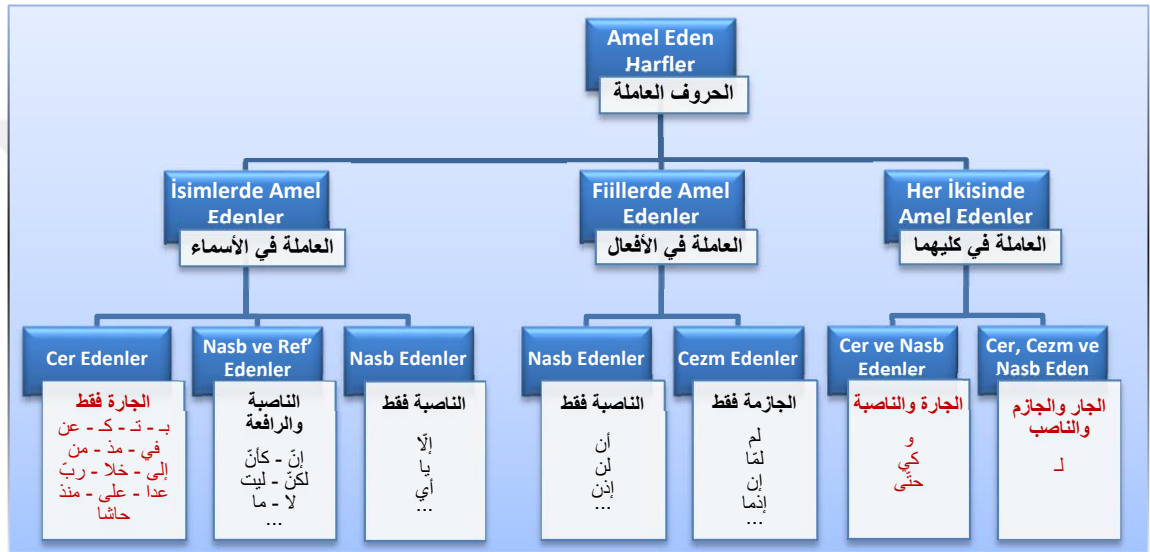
Amel Eden Harfler
الحروف العاملة

İsimlerde Amel Edenler
العاملة في الأسماء

Fiillerde Amel Edenler
العاملة في الأفعال

Her İkisinde Amel Edenler
العاملة في كليهما

Cer Edenler
الجارة فقط
بـ - تـ - كـ - عن
في - مذ - من
إلى - خلا - ربّ
عدا - على - منذ
حاشا

Nasb ve Ref' Edenler
الناصبة والرافعة
إنّ - كأنّ
لكنّ - ليت
لا - ما
...

Nasb Edenler
الناصبة فقط
إلّا
يا
أي
...

Nasb Edenler
الناصبة فقط
أن
لن
إذن
...

Cezm Edenler
الجازمة فقط
لم
لمّا
إن
إذما
...

Cer ve Nasb Edenler
الجارة والناصبة
و
كي
حتّى

Cer, Cezm ve Nasb Eden
الجار والجازم والناصب
لـ